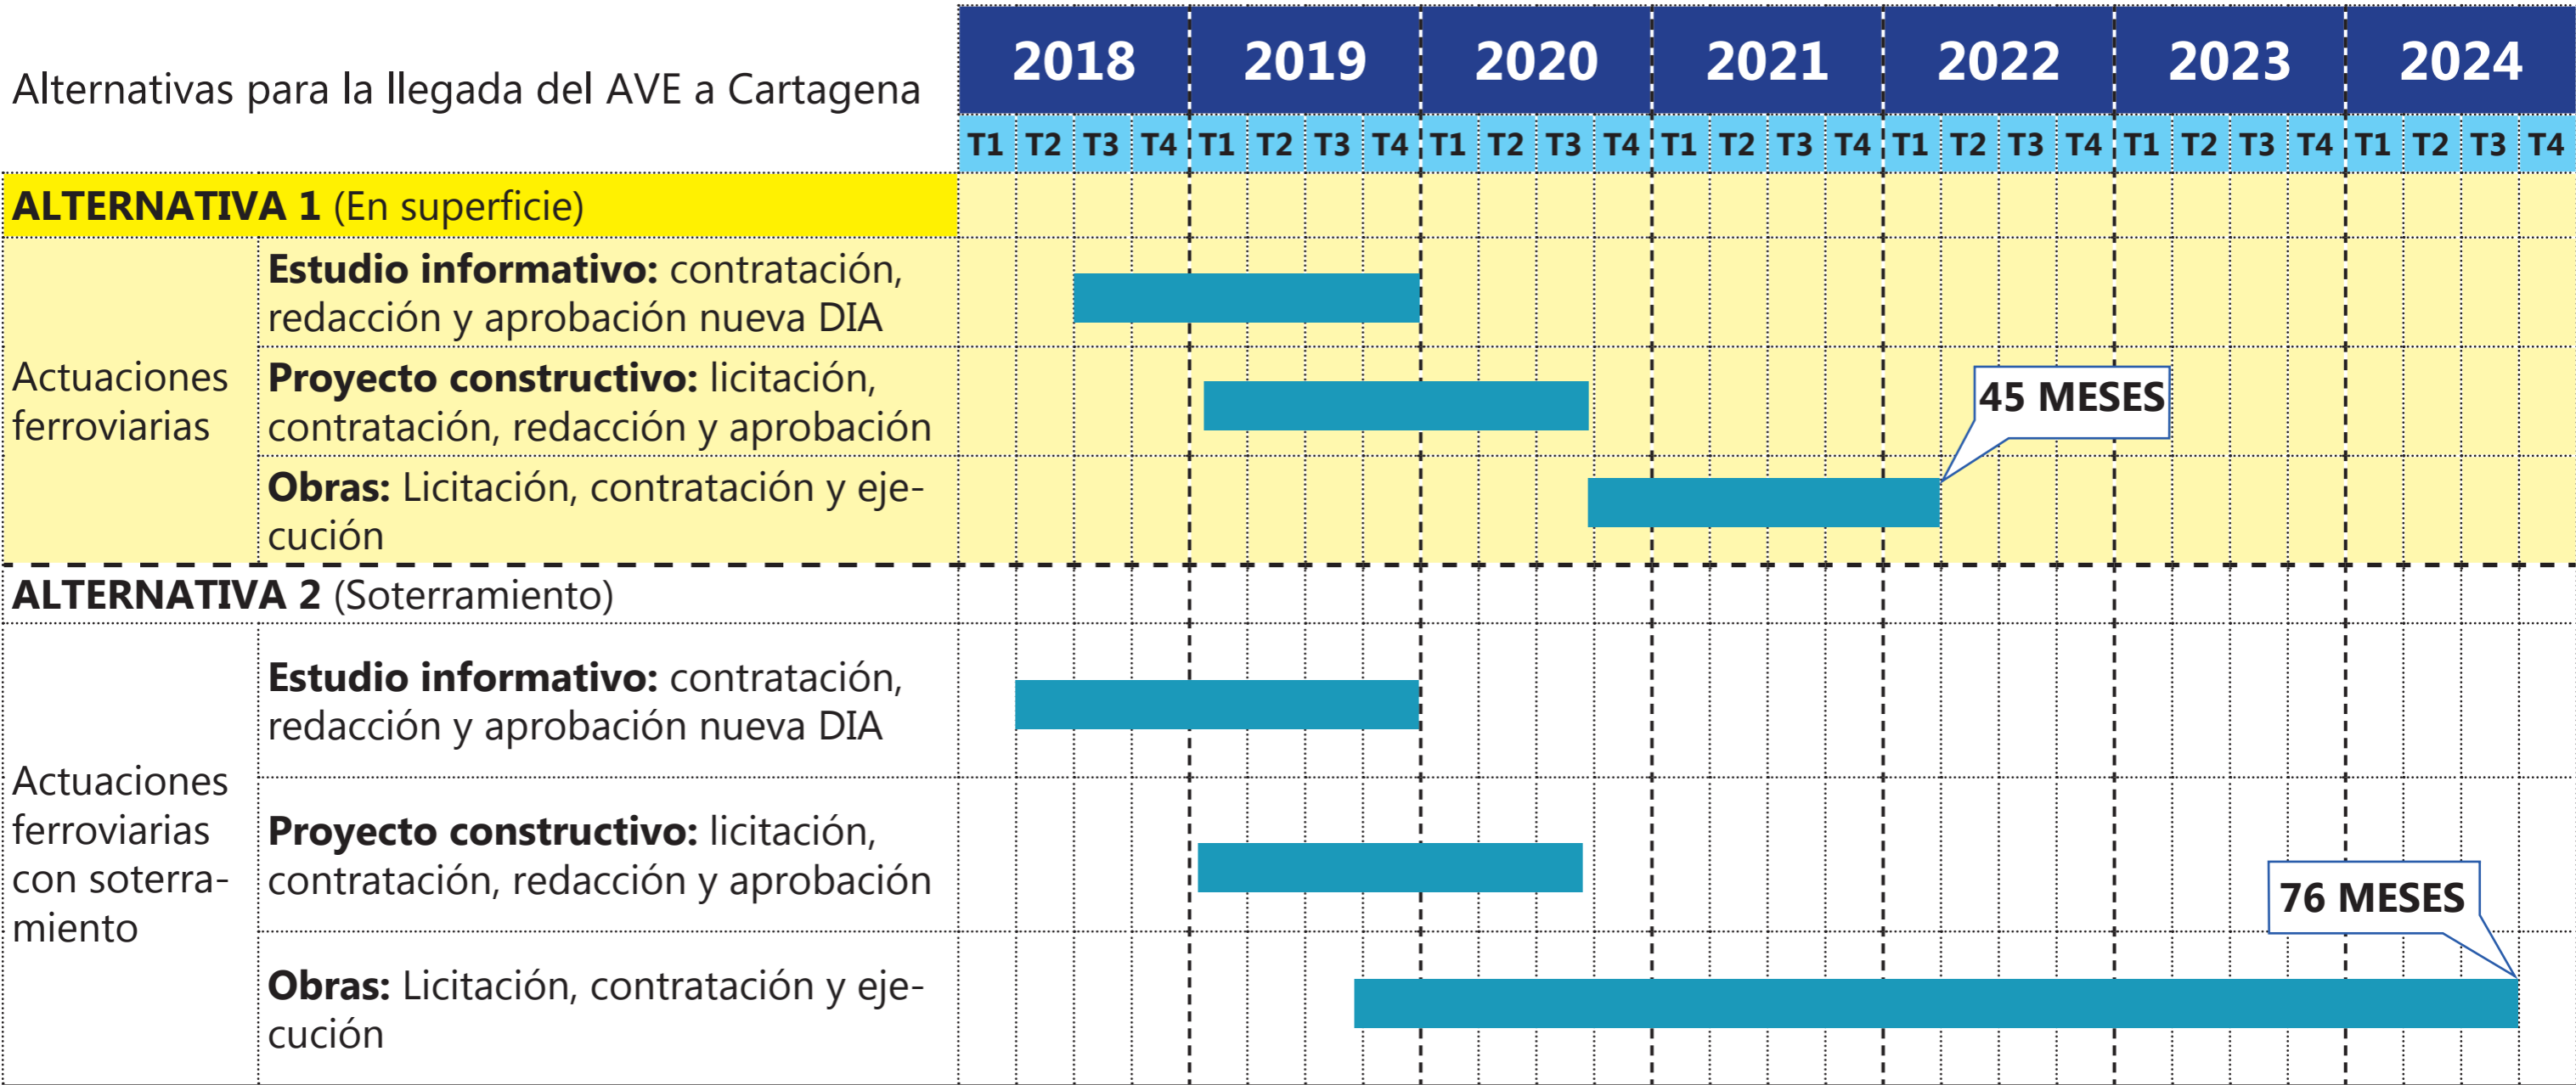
Alternativas para la llegada del AVE a Cartagena

| | | 2018 | | | | 2019 | | | | 2020 | | | | 2021 | | | | 2022 | | | | 2023 | | | | 2024 | | | |
|---|---|---|---|---|---|---|---|---|---|---|---|---|---|---|---|---|---|---|---|---|---|---|---|---|---|---|---|---|---|
| | | T1 | T2 | T3 | T4 | T1 | T2 | T3 | T4 | T1 | T2 | T3 | T4 | T1 | T2 | T3 | T4 | T1 | T2 | T3 | T4 | T1 | T2 | T3 | T4 | T1 | T2 | T3 | T4 |
| **ALTERNATIVA 1** (En superficie) | | | | | | | | | | | | | | | | | | | | | | | | | | | | | |
| Actuaciones ferroviarias | **Estudio informativo:** contratación, redacción y aprobación nueva DIA | | | | | | | | | | | | | | | | | | | | | | | | | | | | |
| | **Proyecto constructivo:** licitación, contratación, redacción y aprobación | | | | | | | | | | | | | | | | | | | | | | | | | | | | |
| | **Obras:** Licitación, contratación y ejecución | | | | | | | | | | | | | | | | | | | | | | | | | | | | |
| **ALTERNATIVA 2** (Soterramiento) | | | | | | | | | | | | | | | | | | | | | | | | | | | | | |
| Actuaciones ferroviarias con soterramiento | **Estudio informativo:** contratación, redacción y aprobación nueva DIA | | | | | | | | | | | | | | | | | | | | | | | | | | | | |
| | **Proyecto constructivo:** licitación, contratación, redacción y aprobación | | | | | | | | | | | | | | | | | | | | | | | | | | | | |
| | **Obras:** Licitación, contratación y ejecución | | | | | | | | | | | | | | | | | | | | | | | | | | | | |

45 MESES

76 MESES